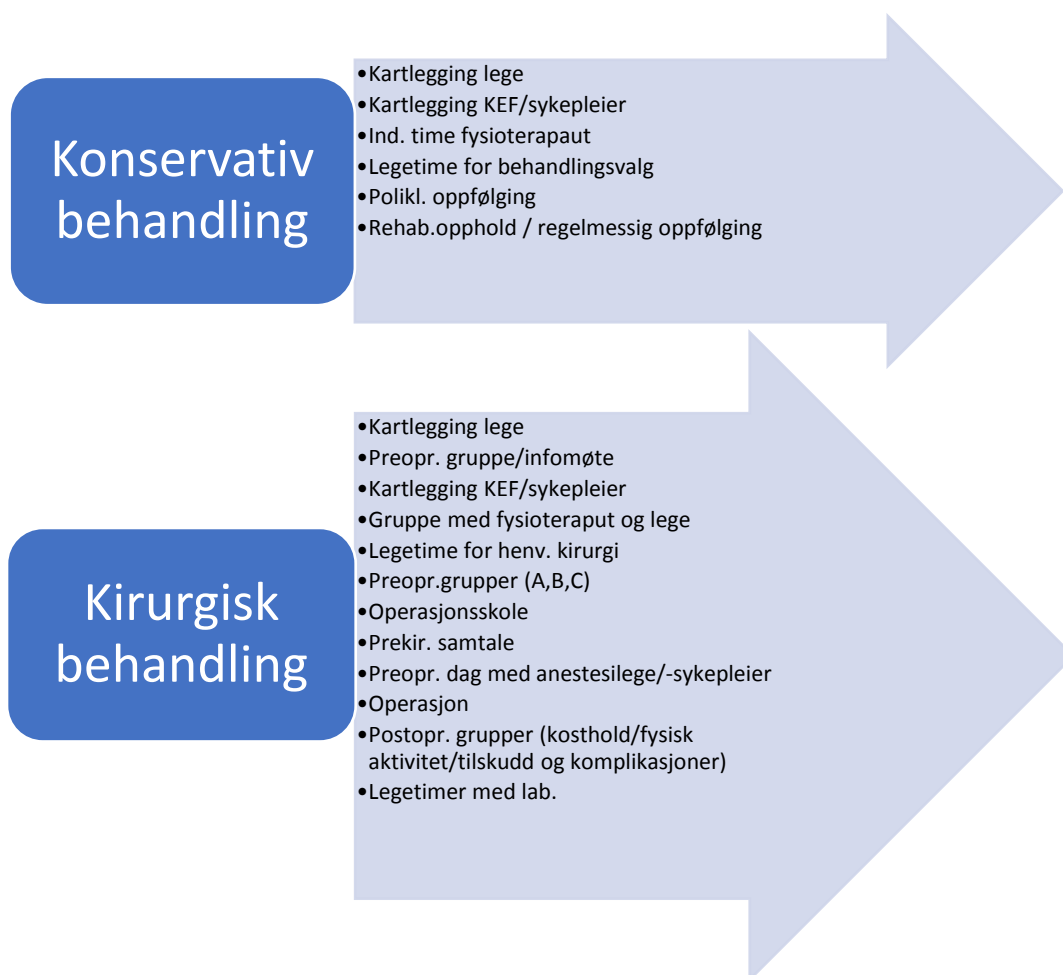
Konservativ behandling

•Kartlegging lege
•Kartlegging KEF/sykepleier
•Ind. time fysioterapaut
•Legetime for behandlingsvalg
•Polikl. oppfølging
•Rehab.opphold / regelmessig oppfølging

Kirurgisk behandling

•Kartlegging lege
•Preopr. gruppe/infomøte
•Kartlegging KEF/sykepleier
•Gruppe med fysioteraput og lege
•Legetime for henv. kirurgi
•Preopr.grupper (A,B,C)
•Operasjonsskole
•Prekir. samtale
•Preopr. dag med anestesilege/-sykepleier
•Operasjon
•Postopr. grupper (kosthold/fysisk aktivitet/tilskudd og komplikasjoner)
•Legetimer med lab.